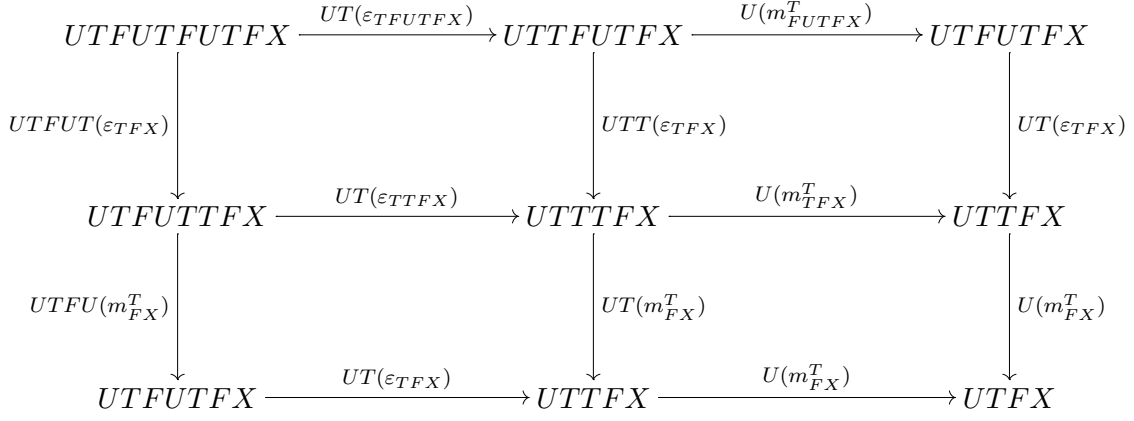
$UTFUTFUTFX \xrightarrow{UT(\varepsilon_{TFUTFX})} UTTFUTFX \xrightarrow{U(m^T_{FUTFX})} UTFUTFX$

$UTFUT(\varepsilon_{TFX})$ $UTT(\varepsilon_{TFX})$ $UT(\varepsilon_{TFX})$

$UTFUTTFX \xrightarrow{UT(\varepsilon_{TTFX})} UTTTFX \xrightarrow{U(m^T_{TFX})} UTTFX$

$UTFU(m^T_{FX})$ $UT(m^T_{FX})$ $U(m^T_{FX})$

$UTFUTFX \xrightarrow{UT(\varepsilon_{TFX})} UTTFX \xrightarrow{U(m^T_{FX})} UTFX$